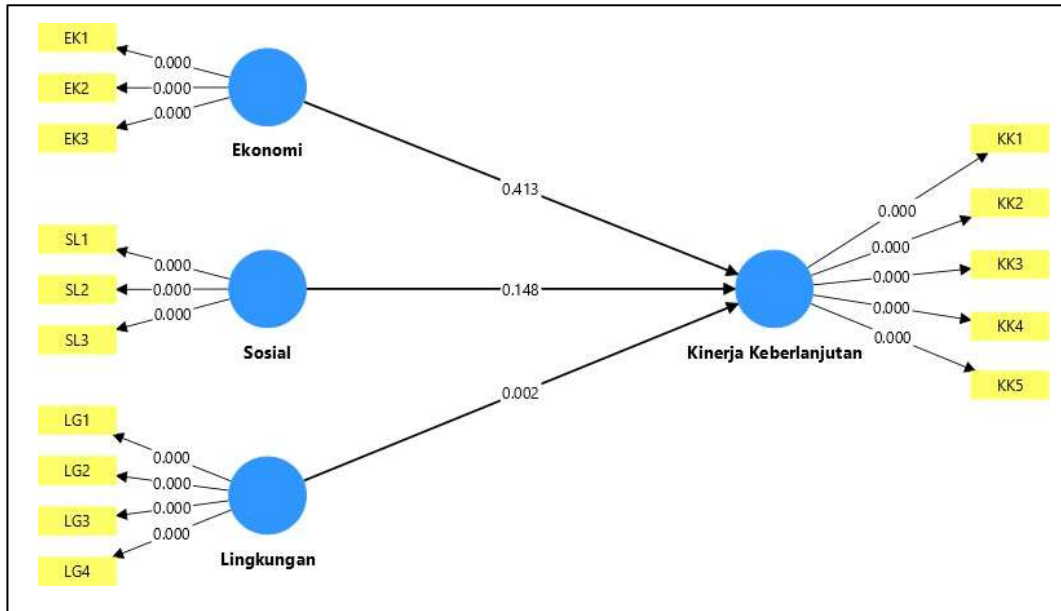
EK1
0.000
EK2
0.000
0.000
EK3
Ekonomi

0.413

SL1
0.000
SL2
0.000
0.000
SL3
Sosial

0.148

LG1
0.000
LG2
0.000
0.000
LG3
0.000
LG4
Lingkungan

0.002

Kinerja Keberlanjutan

0.000
KK1
0.000
KK2
0.000
KK3
0.000
KK4
0.000
KK5